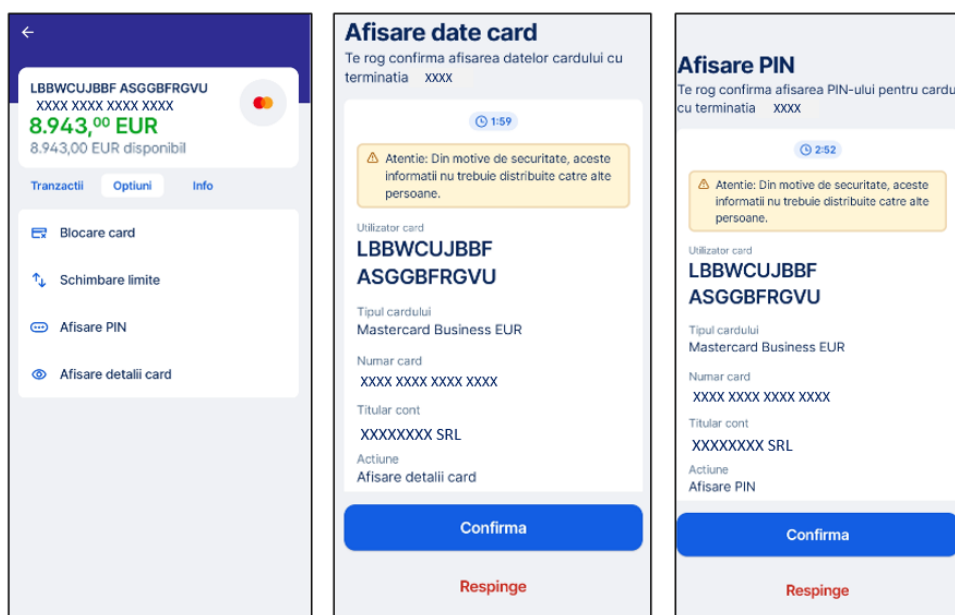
←

LBBWCUJBBF ASGGBFRGVU
XXXX XXXX XXXX XXXX
8.943,$^{00}$ EUR
8.943,00 EUR disponibil

Tranzactii Optiuni Info

Blocare card

Schimbare limite

Afisare PIN

Afisare detalii card

Afisare date card

Te rog confirma afisarea datelor cardului cu terminatia XXXX

1:59

Atentie: Din motive de securitate, aceste informatii nu trebuie distribuite catre alte persoane.

Utilizator card
LBBWCUJBBF ASGGBFRGVU

Tipul cardului
Mastercard Business EUR

Numar card
XXXX XXXX XXXX XXXX

Titular cont
XXXXXXXX SRL

Actiune
Afisare detalii card

Confirma

Respinge

Afisare PIN

Te rog confirma afisarea PIN-ului pentru cardul cu terminatia XXXX

2:52

Atentie: Din motive de securitate, aceste informatii nu trebuie distribuite catre alte persoane.

Utilizator card
LBBWCUJBBF ASGGBFRGVU

Tipul cardului
Mastercard Business EUR

Numar card
XXXX XXXX XXXX XXXX

Titular cont
XXXXXXXX SRL

Actiune
Afisare PIN

Confirma

Respinge